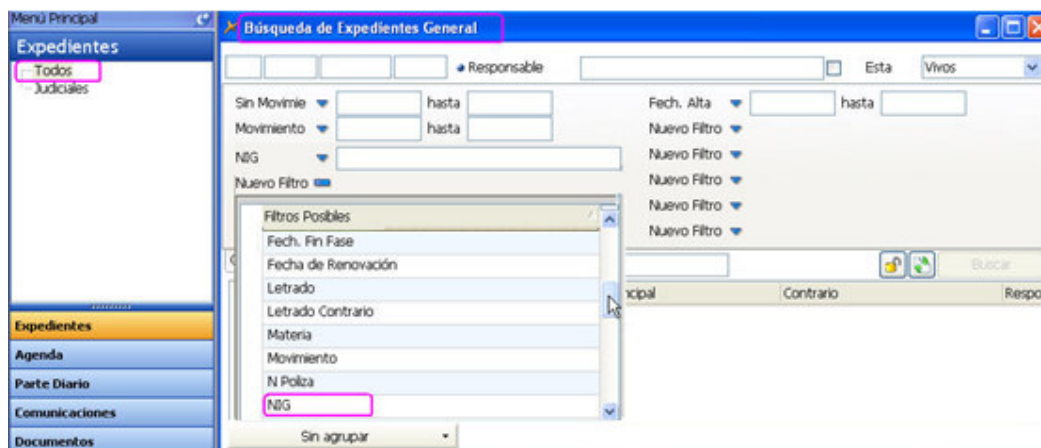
Menú Principal

Expedientes

Todos

Judiciales

Expedientes

Agenda

Parte Diario

Comunicaciones

Documentos

Búsqueda de Expedientes General

Responsable

Esta

Vivos

Sin Movimie

hasta

Movimiento

hasta

NIG

Nuevo Filtro

Fech. Alta

hasta

Nuevo Filtro

Nuevo Filtro

Nuevo Filtro

Nuevo Filtro

Nuevo Filtro

Filtros Posibles

Fech. Fin Fase

Fecha de Renovación

Letrado

Letrado Contrario

Materia

Movimiento

N Poliza

NIG

Buscar

ncipal

Contrario

Respo

Sin agrupar